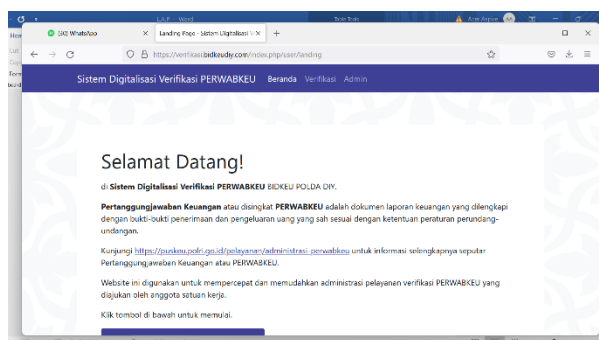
L.A.P - Word

Table Tools

Arie Arpian

Hom

(30) WhatsApp

Landing Page - Sistem Digitalisasi V

+

https://verifikasibidkeudiy.com/index.php/user/landing

Sistem Digitalisasi Verifikasi PERWABKEU

Beranda

Verifikasi

Admin

Selamat Datang!

di Sistem Digitalisasi Verifikasi PERWABKEU BIDKEU POLDA DIY.

Pertanggungjawaban Keuangan atau disingkat PERWABKEU adalah dokumen laporan keuangan yang dilengkapi dengan bukti-bukti penerimaan dan pengeluaran uang yang sah sesuai dengan ketentuan peraturan perundang-undangan.

Kunjungi https://puskeu.polri.go.id/pelayanan/administrasi-perwabkeu untuk informasi selengkapnya seputar Pertanggungjawaban Keuangan atau PERWABKEU.

Website ini digunakan untuk mempercepat dan memudahkan administrasi pelayanan verifikasi PERWABKEU yang diajukan oleh anggota satuan kerja.

Klik tombol di bawah untuk memulai.